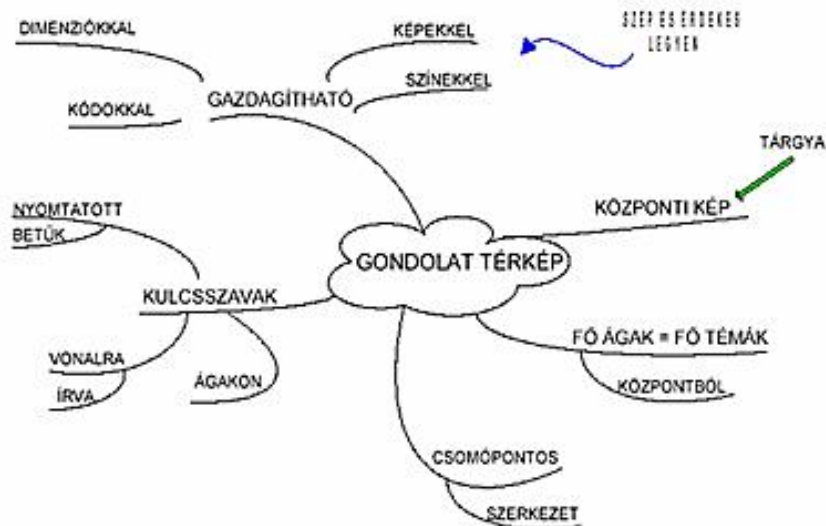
GONDOLAT TÉRKÉP

GAZDAGÍTHATÓ
DIMENZIÓKKAL
KÓDOKKAL
KÉPEKKEL
SZÍNEKKEL
SZÉP ÉS ÉRDEKES LEGYEN

KÖZPONTI KÉP
TÁRGYA

FŐ ÁGAK = FŐ TÉMÁK
KÖZPONTBÓL

CSOMÓPONTOS
SZERKEZET

KULCSSZAVAK
NYOMTATOTT
BETŰK
VONALRA
ÍRVA
ÁGAKON